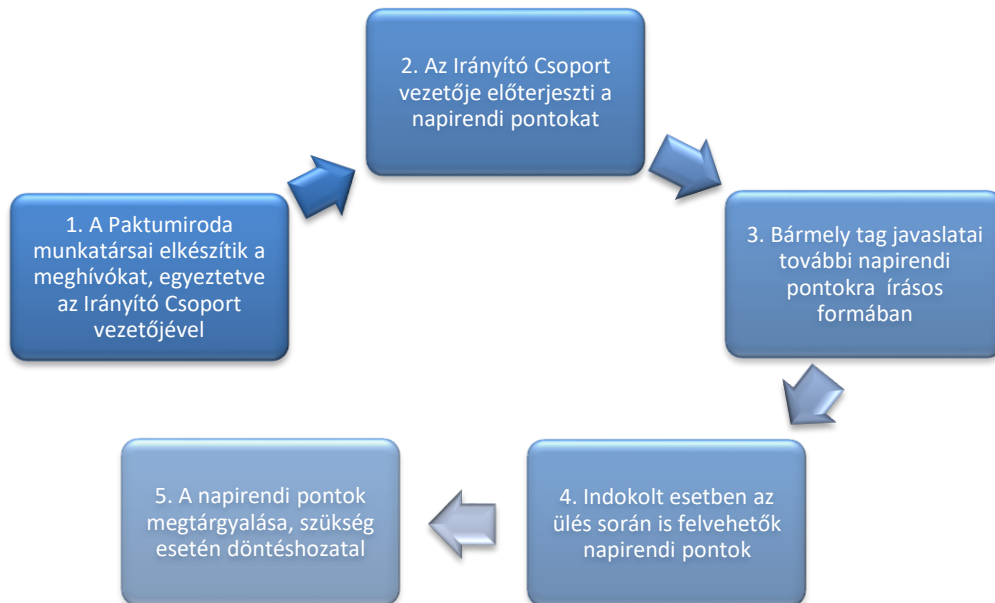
1. A Paktumiroda munkatársai elkészítik a meghívókat, egyeztetve az Irányító Csoport vezetőjével

2. Az Irányító Csoport vezetője előterjeszti a napirendi pontokat

3. Bármely tag javaslatai további napirendi pontokra írásos formában

4. Indokolt esetben az ülés során is felvehetők napirendi pontok

5. A napirendi pontok megtárgyalása, szükség esetén döntéshozatal